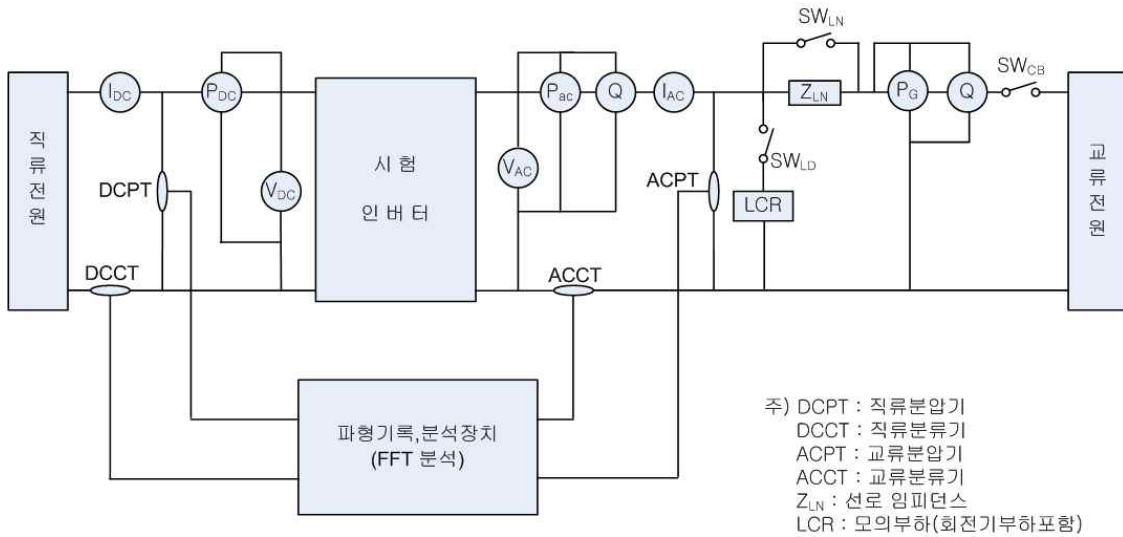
직류전원

$I_{DC}$

$P_{DC}$

DCPT

$V_{DC}$

DCCT

시 험

인 버 터

$V_{AC}$

$P_{ac}$

Q

$I_{AC}$

ACPT

ACCT

$SW_{LN}$

$Z_{LN}$

$SW_{LD}$

LCR

$P_G$

Q

$SW_{CB}$

교류전원

파형기록,분석장치
(FFT 분석)

주) DCPT : 직류분압기
DCCT : 직류분류기
ACPT : 교류분압기
ACCT : 교류분류기
$Z_{LN}$ : 선로 임피던스
LCR : 모의부하(회전기부하포함)